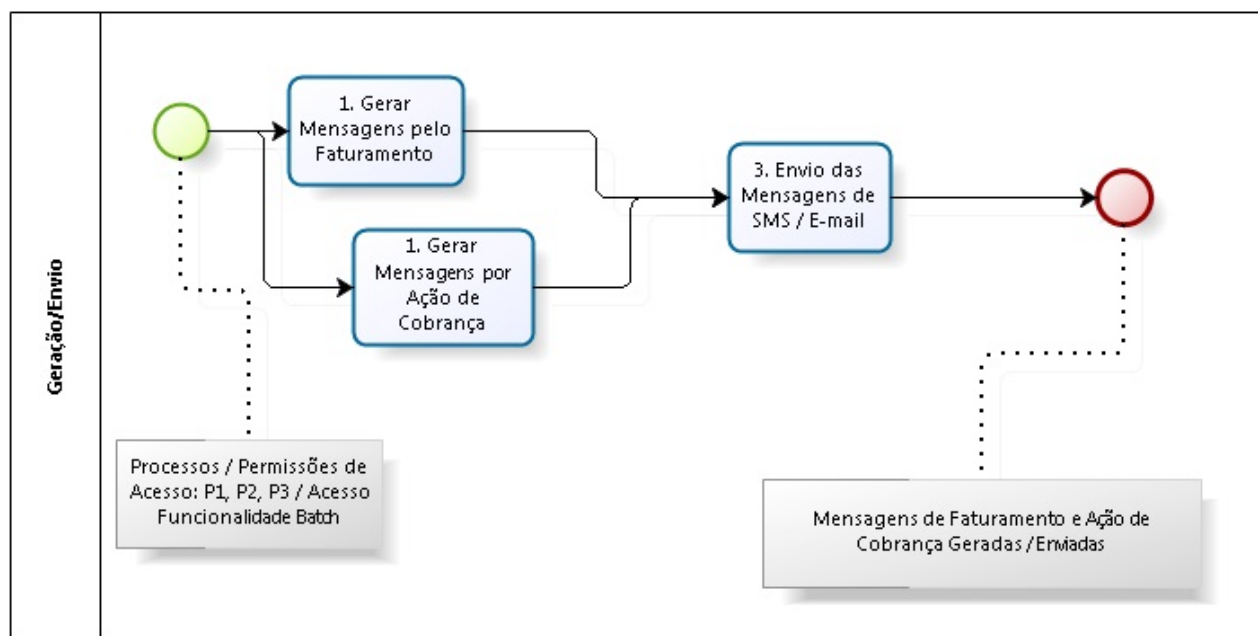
Geração/Envio

1. Gerar Mensagens pelo Faturamento

1. Gerar Mensagens por Ação de Cobrança

3. Envio das Mensagens de SMS / E-mail

Processos / Permissões de Acesso: P1, P2, P3 / Acesso Funcionalidade Batch

Mensagens de Faturamento e Ação de Cobrança Geradas / Enviadas